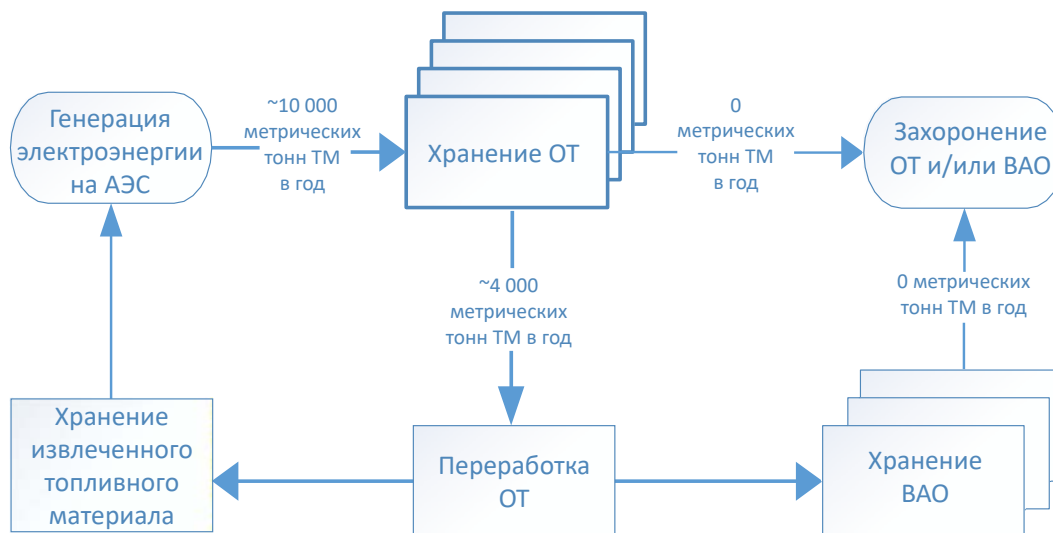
Генерация электроэнергии на АЭС

~10 000 метрических тонн ТМ в год

Хранение ОТ

0 метрических тонн ТМ в год

Захоронение ОТ и/или ВАО

~4 000 метрических тонн ТМ в год

0 метрических тонн ТМ в год

Хранение извлеченного топливного материала

Переработка ОТ

Хранение ВАО